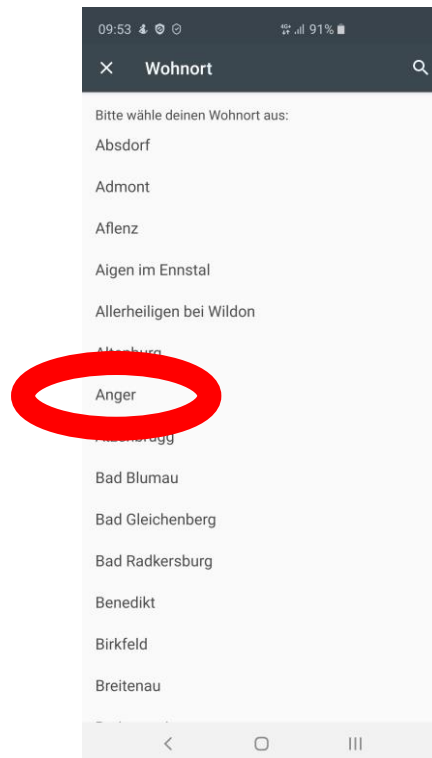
09:53 91%

Wohnort

Bitte wähle deinen Wohnort aus:

Absdorf

Admont

Aflenz

Aigen im Ennstal

Allerheiligen bei Wildon

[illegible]

Anger

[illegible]

Bad Blumau

Bad Gleichenberg

Bad Radkersburg

Benedikt

Birkfeld

Breitenau

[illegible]